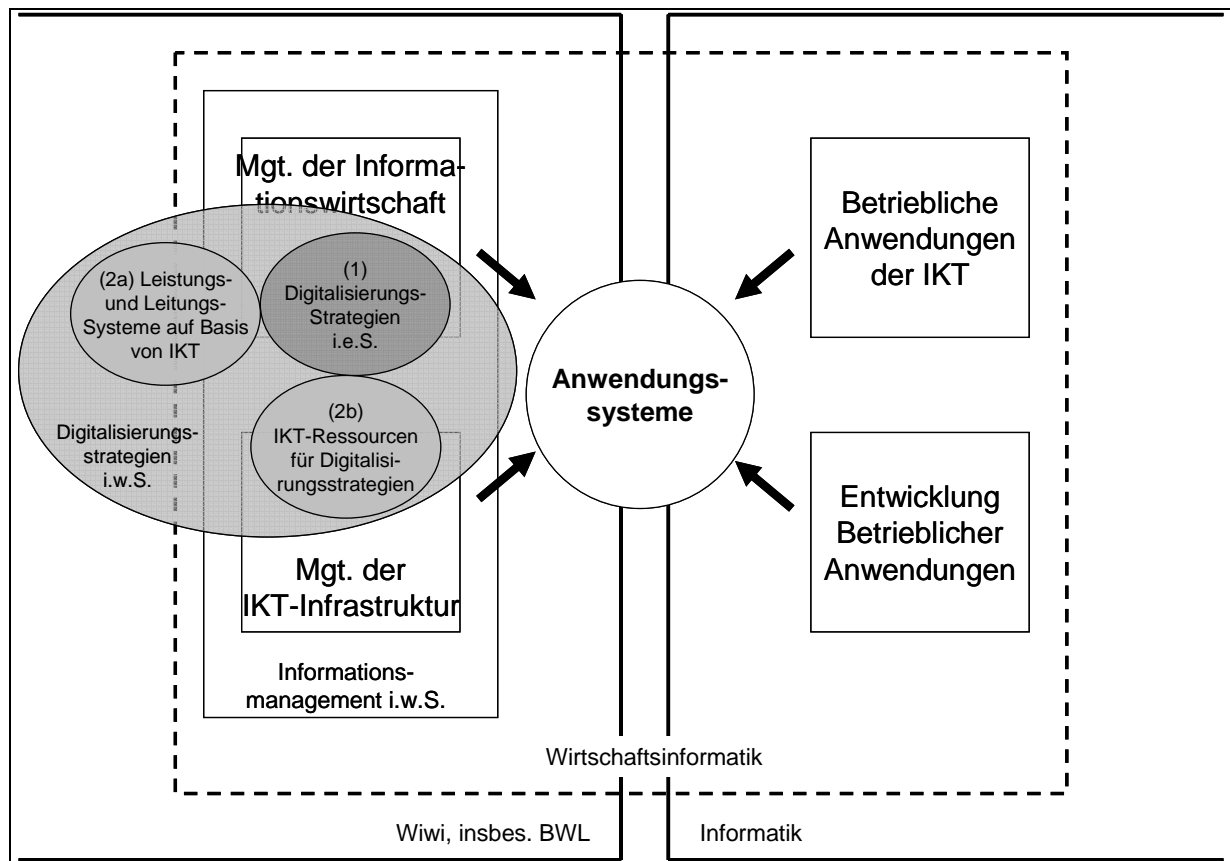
Mgt. der Informationswirtschaft

(2a) Leistungs- und Leitungs-Systeme auf Basis von IKT

(1) Digitalisierungs-Strategien i.e.S.

Digitalisierungsstrategien i.w.S.

(2b) IKT-Ressourcen für Digitalisierungsstrategien

Mgt. der IKT-Infrastruktur

Informationsmanagement i.w.S.

Anwendungssysteme

Betriebliche Anwendungen der IKT

Entwicklung Betrieblicher Anwendungen

Wirtschaftsinformatik

Wiwi, insbes. BWL

Informatik